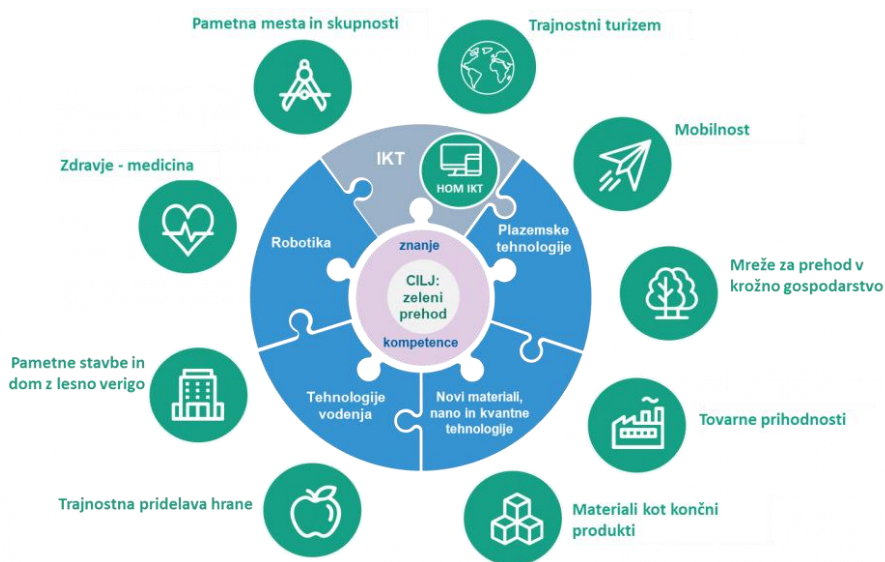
Pametna mesta in skupnosti

Trajnostni turizem

Mobilnost

Zdravje - medicina

IKT

HOM IKT

Robotika

znanje

Plazemske tehnologije

CILJ: zeleni prehod

kompetence

Mreže za prehod v krožno gospodarstvo

Pametne stavbe in dom z lesno verigo

Tehnologije vodenja

Novi materiali, nano in kvantne tehnologije

Tovarne prihodnosti

Trajnostna pridelava hrane

Materiali kot končni produkti